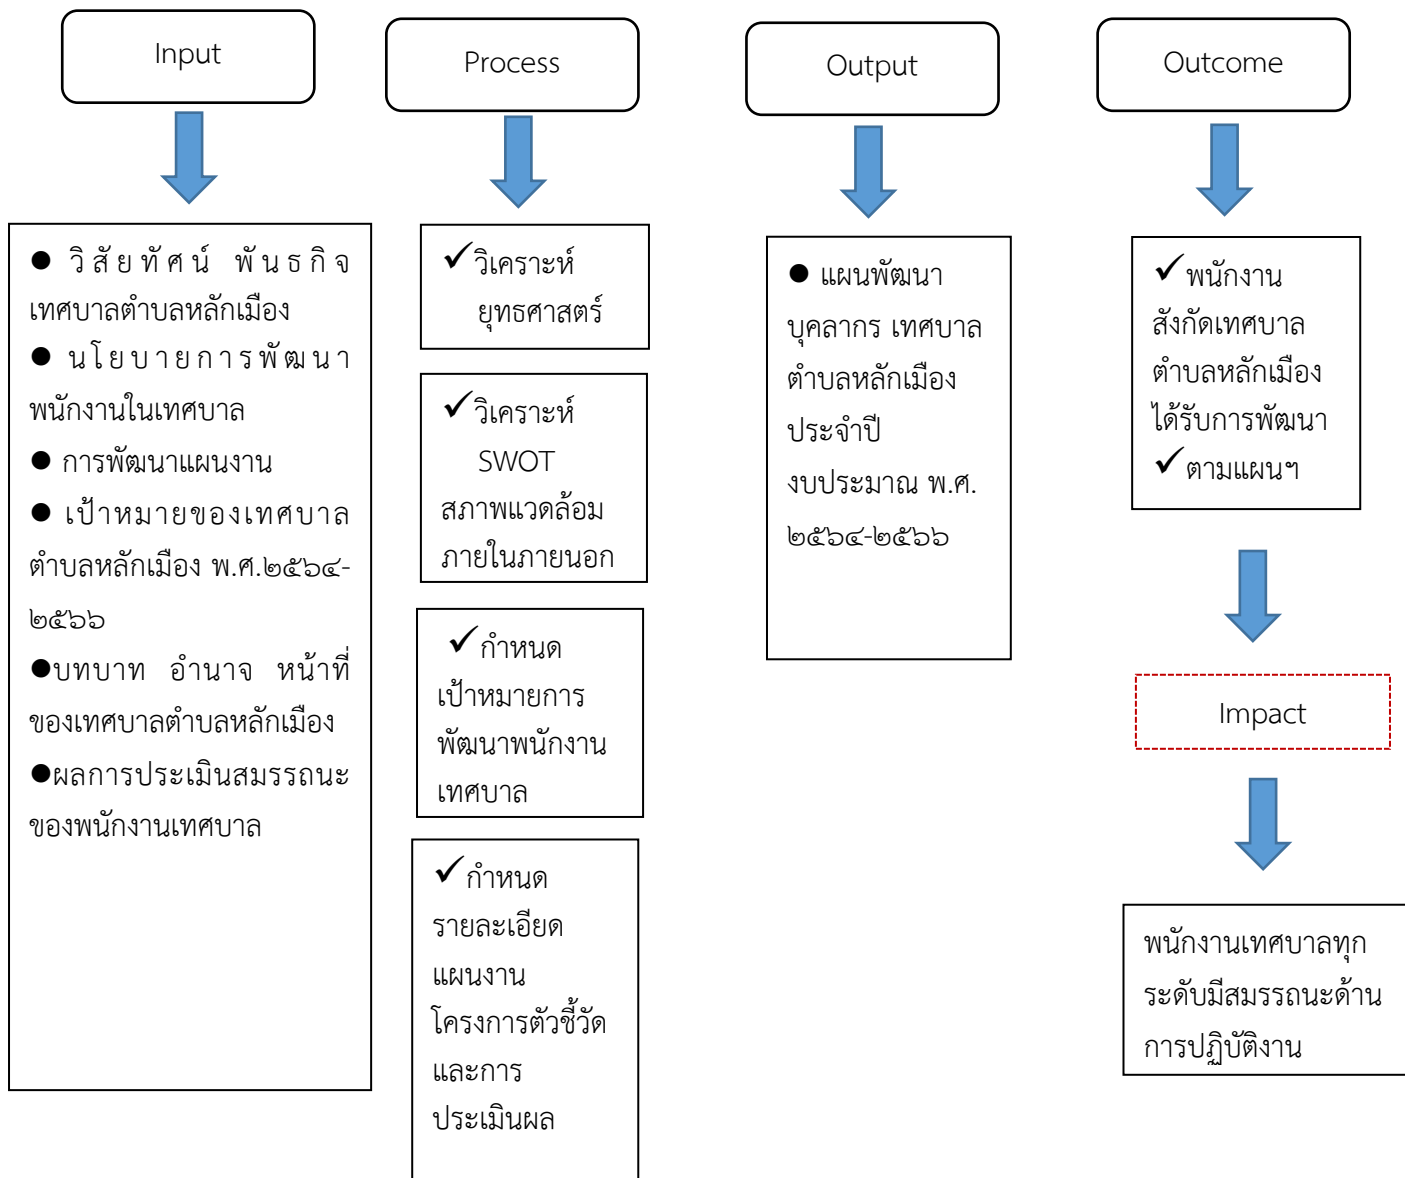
Input

● วิสัยทัศน์ พันธกิจเทศบาลตำบลหลักเมือง
● นโยบายการพัฒนาพนักงานในเทศบาล
● การพัฒนาแผนงาน
● เป้าหมายของเทศบาลตำบลหลักเมือง พ.ศ.๒๕๖๔-๒๕๖๖
●บทบาท อำนาจ หน้าที่ของเทศบาลตำบลหลักเมือง
●ผลการประเมินสมรรถนะของพนักงานเทศบาล

Process

✓วิเคราะห์ยุทธศาสตร์

✓วิเคราะห์ SWOT สภาพแวดล้อมภายในภายนอก

✓กำหนดเป้าหมายการพัฒนาพนักงานเทศบาล

✓กำหนดรายละเอียดแผนงานโครงการตัวชี้วัดและการประเมินผล

Output

● แผนพัฒนาบุคลากร เทศบาลตำบลหลักเมือง ประจำปีงบประมาณ พ.ศ. ๒๕๖๔-๒๕๖๖

Outcome

✓พนักงานสังกัดเทศบาลตำบลหลักเมืองได้รับการพัฒนา
✓ตามแผนฯ

Impact

พนักงานเทศบาลทุกระดับมีสมรรถนะด้านการปฏิบัติงาน